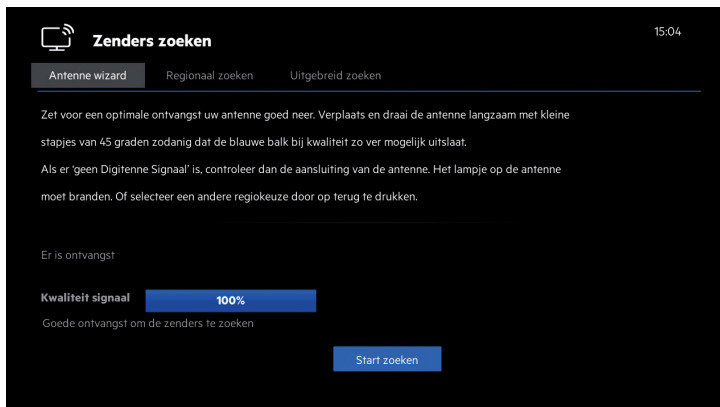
Zenders zoeken

15:04

Antenne wizard Regionaal zoeken Uitgebreid zoeken

Zet voor een optimale ontvangst uw antenne goed neer. Verplaats en draai de antenne langzaam met kleine stapjes van 45 graden zodanig dat de blauwe balk bij kwaliteit zo ver mogelijk uitslaat.

Als er 'geen Digitenne Signaal' is, controleer dan de aansluiting van de antenne. Het lampje op de antenne moet branden. Of selecteer een andere regiokeuze door op terug te drukken.

Er is ontvangst

Kwaliteit signaal 100%

Goede ontvangst om de zenders te zoeken

Start zoeken